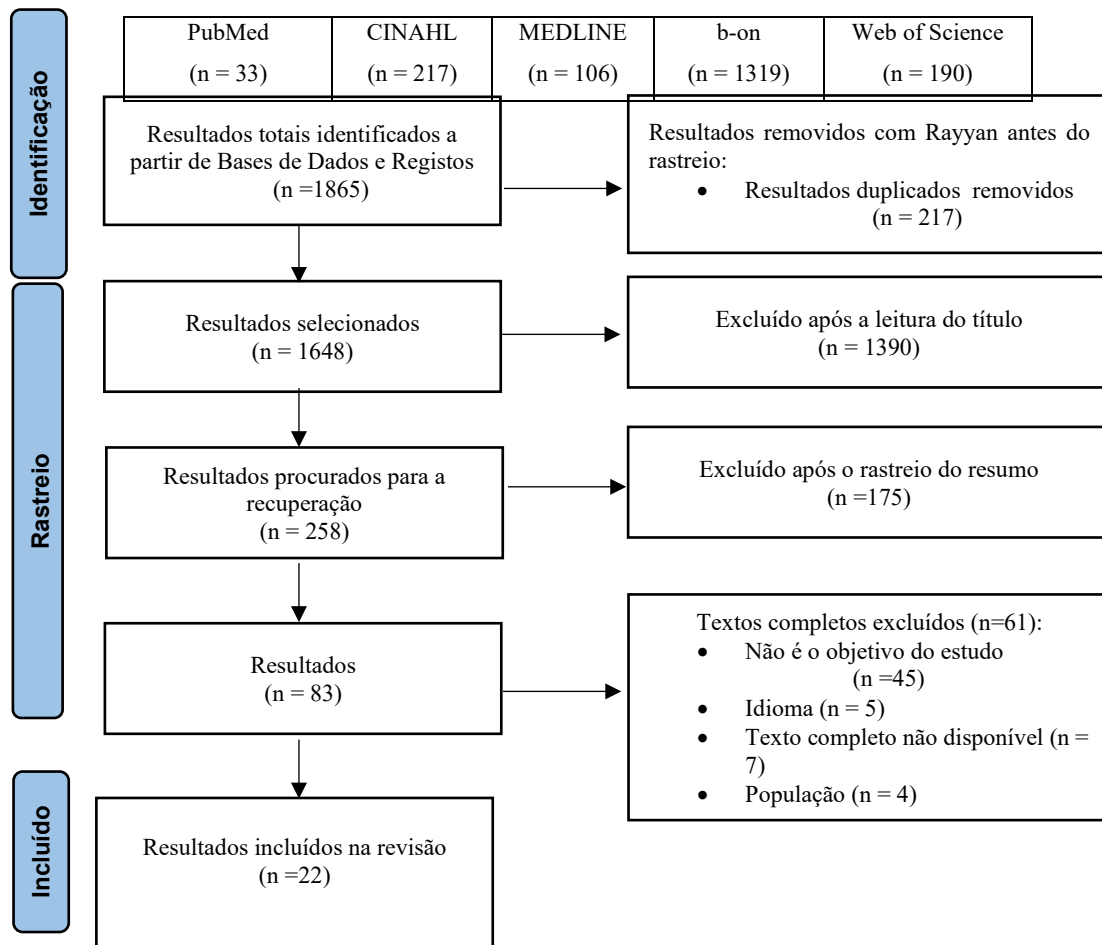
Identificação

| PubMed | CINAHL | MEDLINE | b-on | Web of Science |
|---|---|---|---|---|
| (n = 33) | (n = 217) | (n = 106) | (n = 1319) | (n = 190) |

Resultados totais identificados a partir de Bases de Dados e Registos (n =1865)

Resultados removidos com Rayyan antes do rastreio:
• Resultados duplicados removidos (n = 217)

Rastreio

Resultados selecionados (n = 1648)

Excluído após a leitura do título (n = 1390)

Resultados procurados para a recuperação (n = 258)

Excluído após o rastreio do resumo (n =175)

Resultados (n = 83)

Textos completos excluídos (n=61):
• Não é o objetivo do estudo (n =45)
• Idioma (n = 5)
• Texto completo não disponível (n = 7)
• População (n = 4)

Incluído

Resultados incluídos na revisão (n =22)